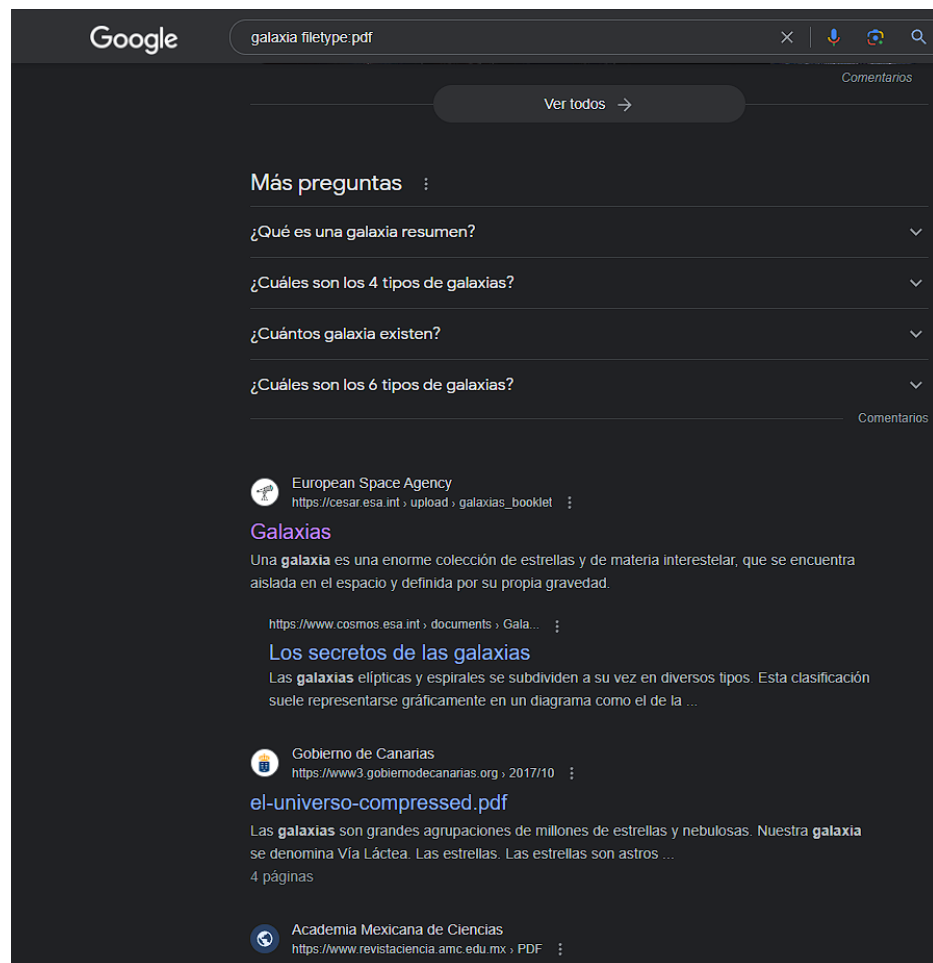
Google

galaxia filetype:pdf

Comentarios

Ver todos →

Más preguntas

¿Qué es una galaxia resumen?

¿Cuáles son los 4 tipos de galaxias?

¿Cuántos galaxia existen?

¿Cuáles son los 6 tipos de galaxias?

Comentarios

European Space Agency
https://cesar.esa.int › upload › galaxias_booklet

Galaxias

Una galaxia es una enorme colección de estrellas y de materia interestelar, que se encuentra aislada en el espacio y definida por su propia gravedad.

https://www.cosmos.esa.int › documents › Gala...

Los secretos de las galaxias

Las galaxias elípticas y espirales se subdividen a su vez en diversos tipos. Esta clasificación suele representarse gráficamente en un diagrama como el de la ...

Gobierno de Canarias
https://www3.gobiernodecanarias.org › 2017/10

el-universo-compressed.pdf

Las galaxias son grandes agrupaciones de millones de estrellas y nebulosas. Nuestra galaxia se denomina Vía Láctea. Las estrellas. Las estrellas son astros ...
4 páginas

Academia Mexicana de Ciencias
https://www.revistaciencia.amc.edu.mx › PDF